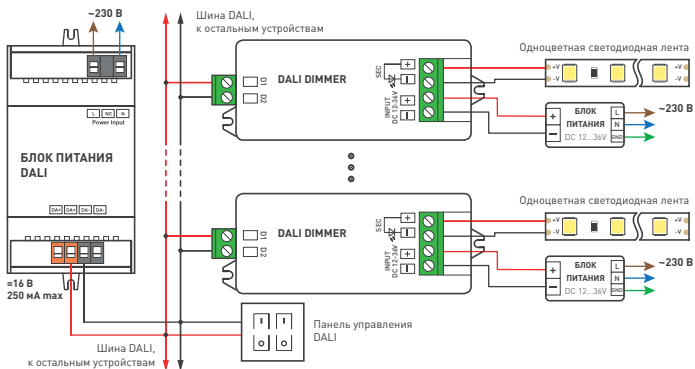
~230 В

Шина DALI, к остальным устройствам

L NO N
Power Input

БЛОК ПИТАНИЯ DALI

DA+ DA+ DA- DA-

=16 В
250 мА max

DALI DIMMER

D1 D2

SEC

INPUT DC 12-36V

Одноцветная светодиодная лента

+V -V +V -V

БЛОК ПИТАНИЯ
DC 12...36V

L N GND

~230 В

DALI DIMMER

D1 D2

SEC

INPUT DC 12-36V

Одноцветная светодиодная лента

+V -V +V -V

БЛОК ПИТАНИЯ
DC 12...36V

L N GND

~230 В

Панель управления DALI

Шина DALI, к остальным устройствам